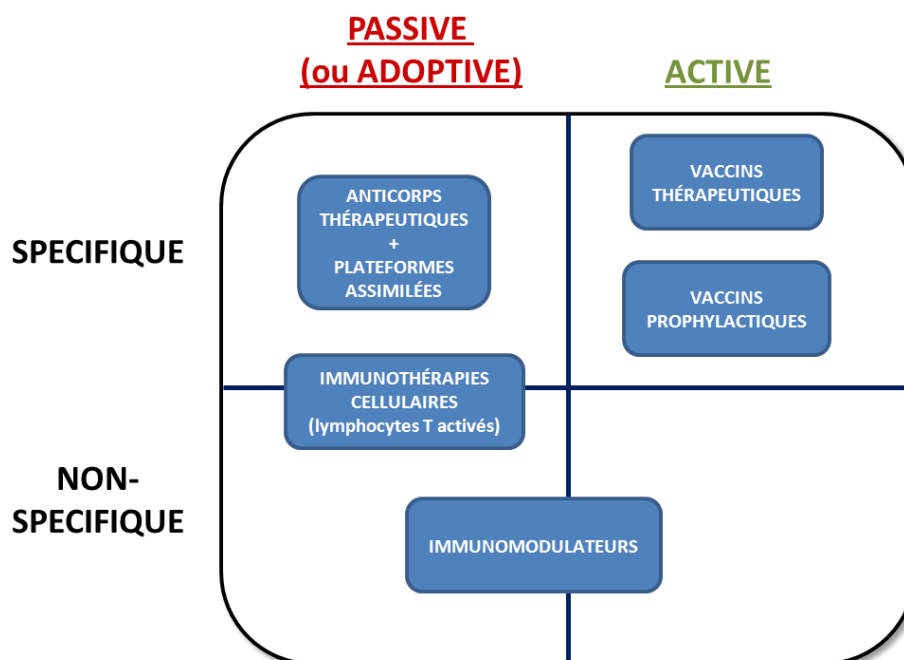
PASSIVE
(ou ADOPTIVE)

ACTIVE

SPECIFIQUE

ANTICORPS THÉRAPEUTIQUES + PLATEFORMES ASSIMILÉES

VACCINS THÉRAPEUTIQUES

VACCINS PROPHYLACTIQUES

IMMUNOTHÉRAPIES CELLULAIRES (lymphocytes T activés)

NON-SPECIFIQUE

IMMUNOMODULATEURS